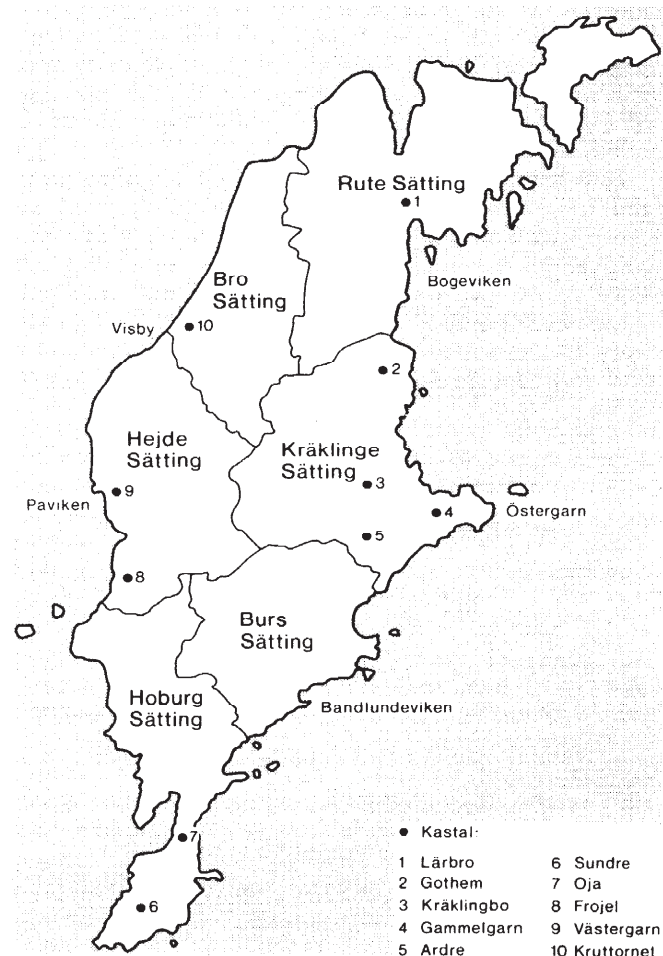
Rute Sätting
1
Bogeviken
Bro Sätting
Visby
10
2
Hejde Sätting
Kräklinge Sätting
3
Paviken
9
4
Östergarn
5
8
Burs Sätting
Hoburg Sätting
Bandlundeviken
7
6

● Kastal:
1 Lärbro
2 Gothem
3 Kräklingbo
4 Gammelgarn
5 Ardre
6 Sundre
7 Oja
8 Frojel
9 Västergarn
10 Kruttornet